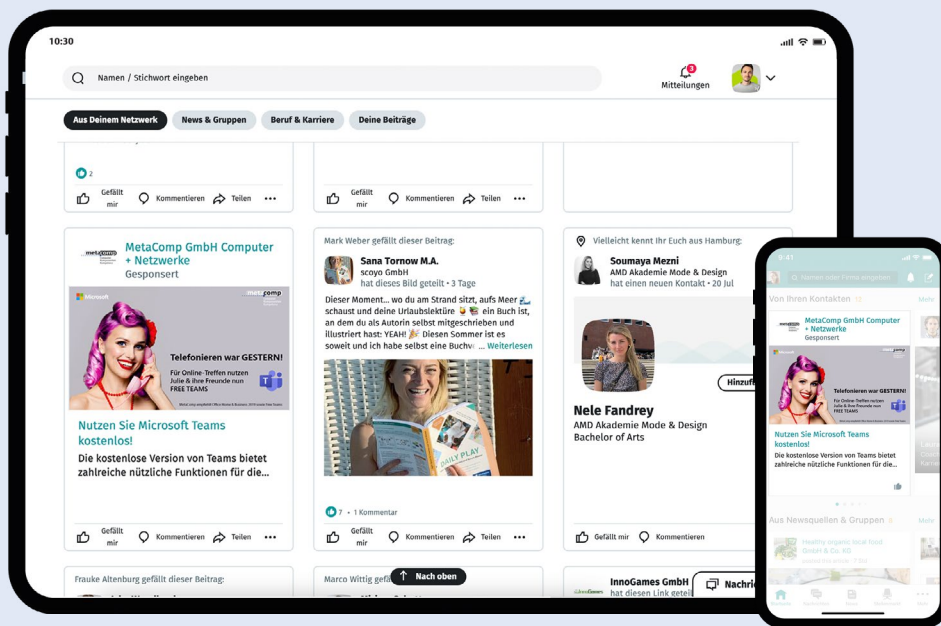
10:30

Namen / Stichwort eingeben

3
Mitteilungen

Aus Deinem Netzwerk | News & Gruppen | Beruf & Karriere | Deine Beiträge

2

Gefällt mir | Kommentieren | Teilen

Gefällt mir | Kommentieren | Teilen

MetaComp GmbH Computer + Netzwerke
Gesponsert

Microsoft
metacomp

Telefonieren war GESTERN!
Für Online-Treffen nutzen Julie & Ihre Freunde nun FREE TEAMS

Nutzen Sie Microsoft Teams kostenlos!
Die kostenlose Version von Teams bietet zahlreiche nützliche Funktionen für die...

Gefällt mir | Kommentieren | Teilen

Mark Weber gefällt dieser Beitrag:

Sana Tornow M.A.
scoyo GmbH
hat dieses Bild geteilt • 3 Tage

Dieser Moment... wo du am Strand sitzt, aufs Meer schaust und deine Urlaubslektüre ein Buch ist, an dem du als Autorin selbst mitgeschrieben und illustriert hast: YEAH! Diesen Sommer ist es soweit und ich habe selbst eine Buchw... Weiterlesen

DAILY PLAY

7 • 1 Kommentar

Gefällt mir | Kommentieren | Teilen

Vielleicht kennt Ihr Euch aus Hamburg:

Soumaya Mezni
AMD Akademie Mode & Design
hat einen neuen Kontakt • 20 Jul

Hinzuf

Nele Fandrey
AMD Akademie Mode & Design
Bachelor of Arts

Gefällt mir | Kommentieren

Frauke Altenburg gefällt dieser Beitrag:

Marco Wittig gefällt

Nach oben

InnoGames GmbH
hat diesen Link geteil

Nachri

9:41

Namen oder Firma eingeben

Von Ihren Kontakten
Mehr

MetaComp GmbH Computer + Netzwerke
Gesponsert

Telefonieren war GESTERN!
Für Online-Treffen nutzen Julie & Ihre Freunde nun FREE TEAMS

Nutzen Sie Microsoft Teams kostenlos!
Die kostenlose Version von Teams bietet zahlreiche nützliche Funktionen für die...

Aus Newsquellen & Gruppen
Mehr

Healthy organic local food GmbH & Co. KG